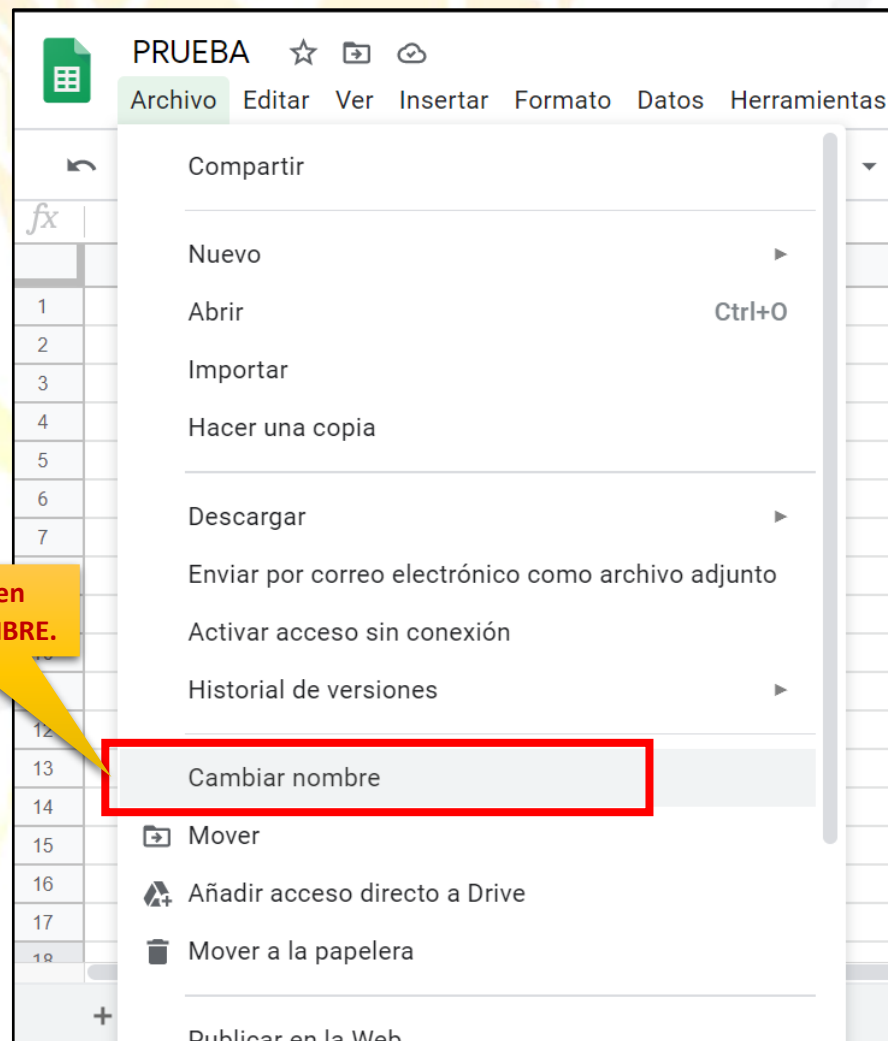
PRUEBA

Archivo Editar Ver Insertar Formato Datos Herramientas

$fx$

Compartir

Nuevo ►

Abrir Ctrl+O

Importar

Hacer una copia

Descargar ►

Enviar por correo electrónico como archivo adjunto

Activar acceso sin conexión

Historial de versiones ►

Cambiar nombre

Mover

Añadir acceso directo a Drive

Mover a la papelera

Publicar en la Web

1
2
3
4
5
6
7
12
13
14
15
16
17
18

en
BRE.

+